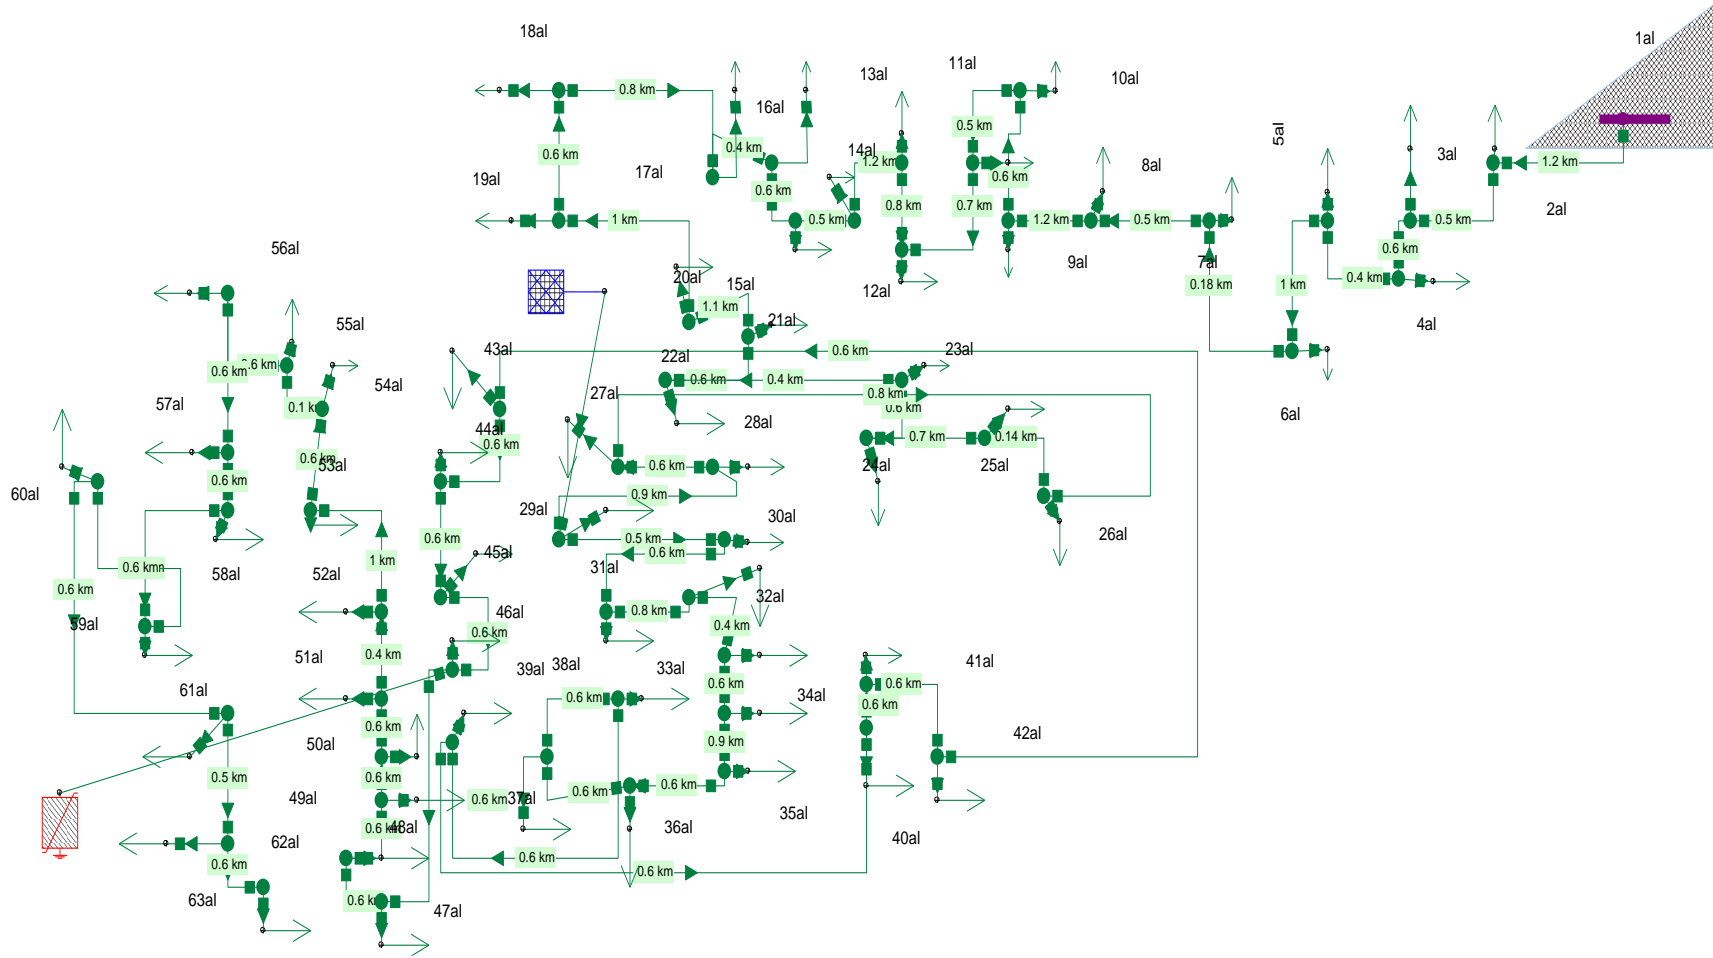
18al
1al
13al
11al
10al
0.8 km
16al
0.5 km
5al
3al
0.4 km
1.2 km
0.6 km
14al
19al
17al
1.2 km
0.6 km
8al
2al
0.6 km
0.5 km
0.8 km
0.7 km
1.2 km
0.5 km
0.5 km
1 km
0.6 km
56al
20al
9al
7al
15al
12al
0.4 km
0.18 km
1 km
1.1 km
4al
55al
21al
0.6 km
0.6 km
43al
22al
0.6 km
23al
54al
0.6 km
0.4 km
57al
0.1 km
27al
0.8 km
6al
0.6 km
28al
0.7 km
0.14 km
44al
0.6 km
0.6 km
53al
0.6 km
24al
25al
60al
0.6 km
0.9 km
29al
30al
26al
0.6 km
0.5 km
0.6 km
0.6 km
58al
45al
52al
31al
0.6 km
1 km
32al
59al
0.8 km
46al
0.4 km
0.6 km
51al
0.4 km
39al
38al
33al
41al
0.6 km
61al
0.6 km
34al
0.6 km
0.6 km
0.6 km
50al
42al
0.5 km
0.9 km
0.6 km
49al
0.6 km
37al
0.6 km
0.6 km
0.6 km
48al
35al
62al
36al
40al
0.6 km
0.6 km
0.6 km
63al
0.6 km
47al